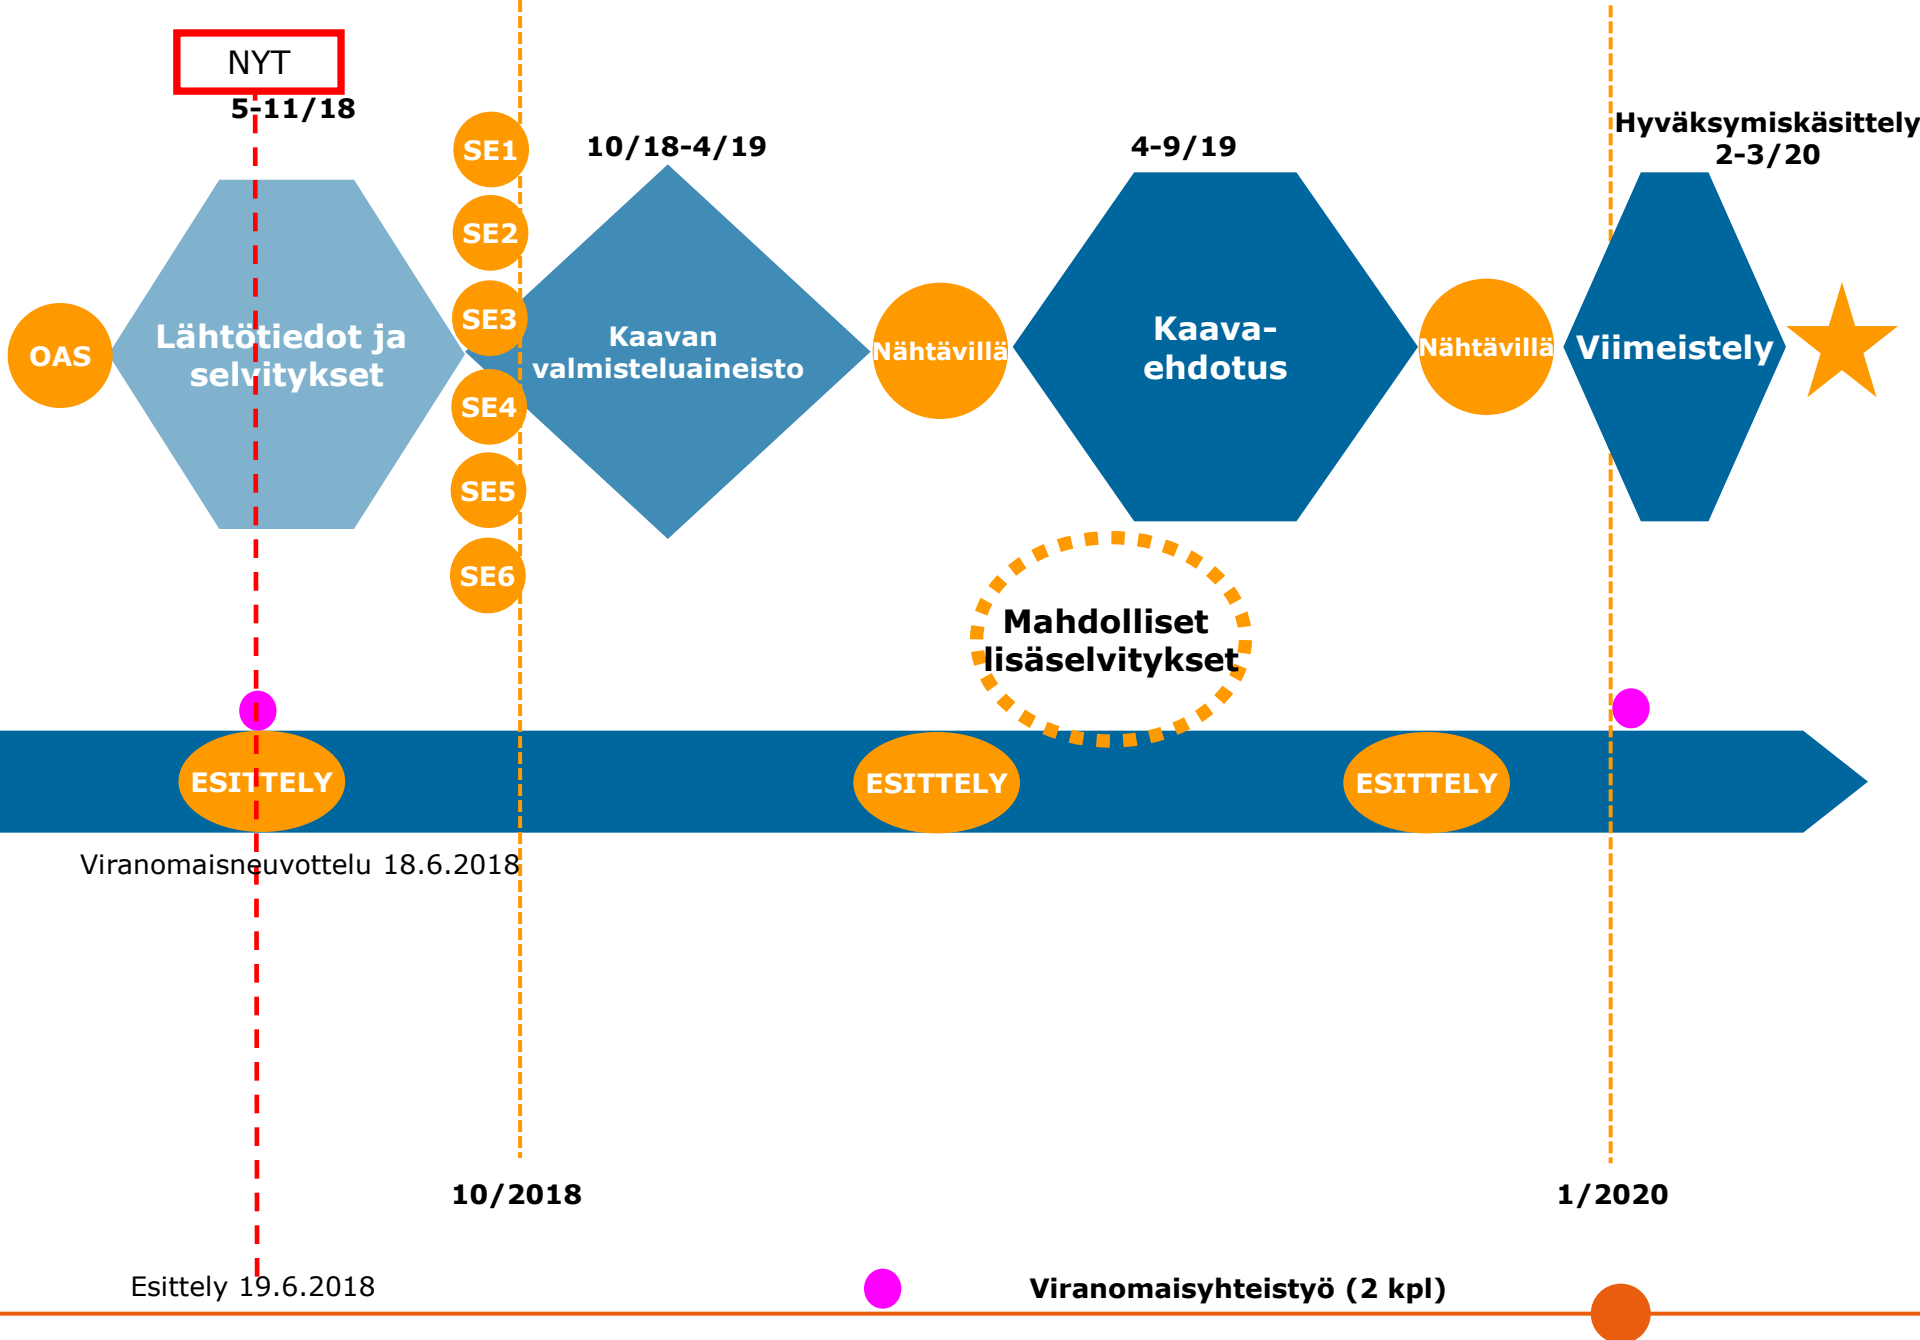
NYT
5-11/18
SE1
SE2
SE3
SE4
SE5
SE6
10/18-4/19
4-9/19
Hyväksymiskäsittely
2-3/20
OAS
Lähtötiedot ja selvitykset
Kaavan valmisteluaineisto
Nähtävillä
Kaava-ehdotus
Nähtävillä
Viimeistely
Mahdolliset lisäselvitykset
ESITTELY
ESITTELY
ESITTELY
Viranomaisneuvottelu 18.6.2018
10/2018
1/2020
Esittely 19.6.2018
Viranomaisyhteistyö (2 kpl)